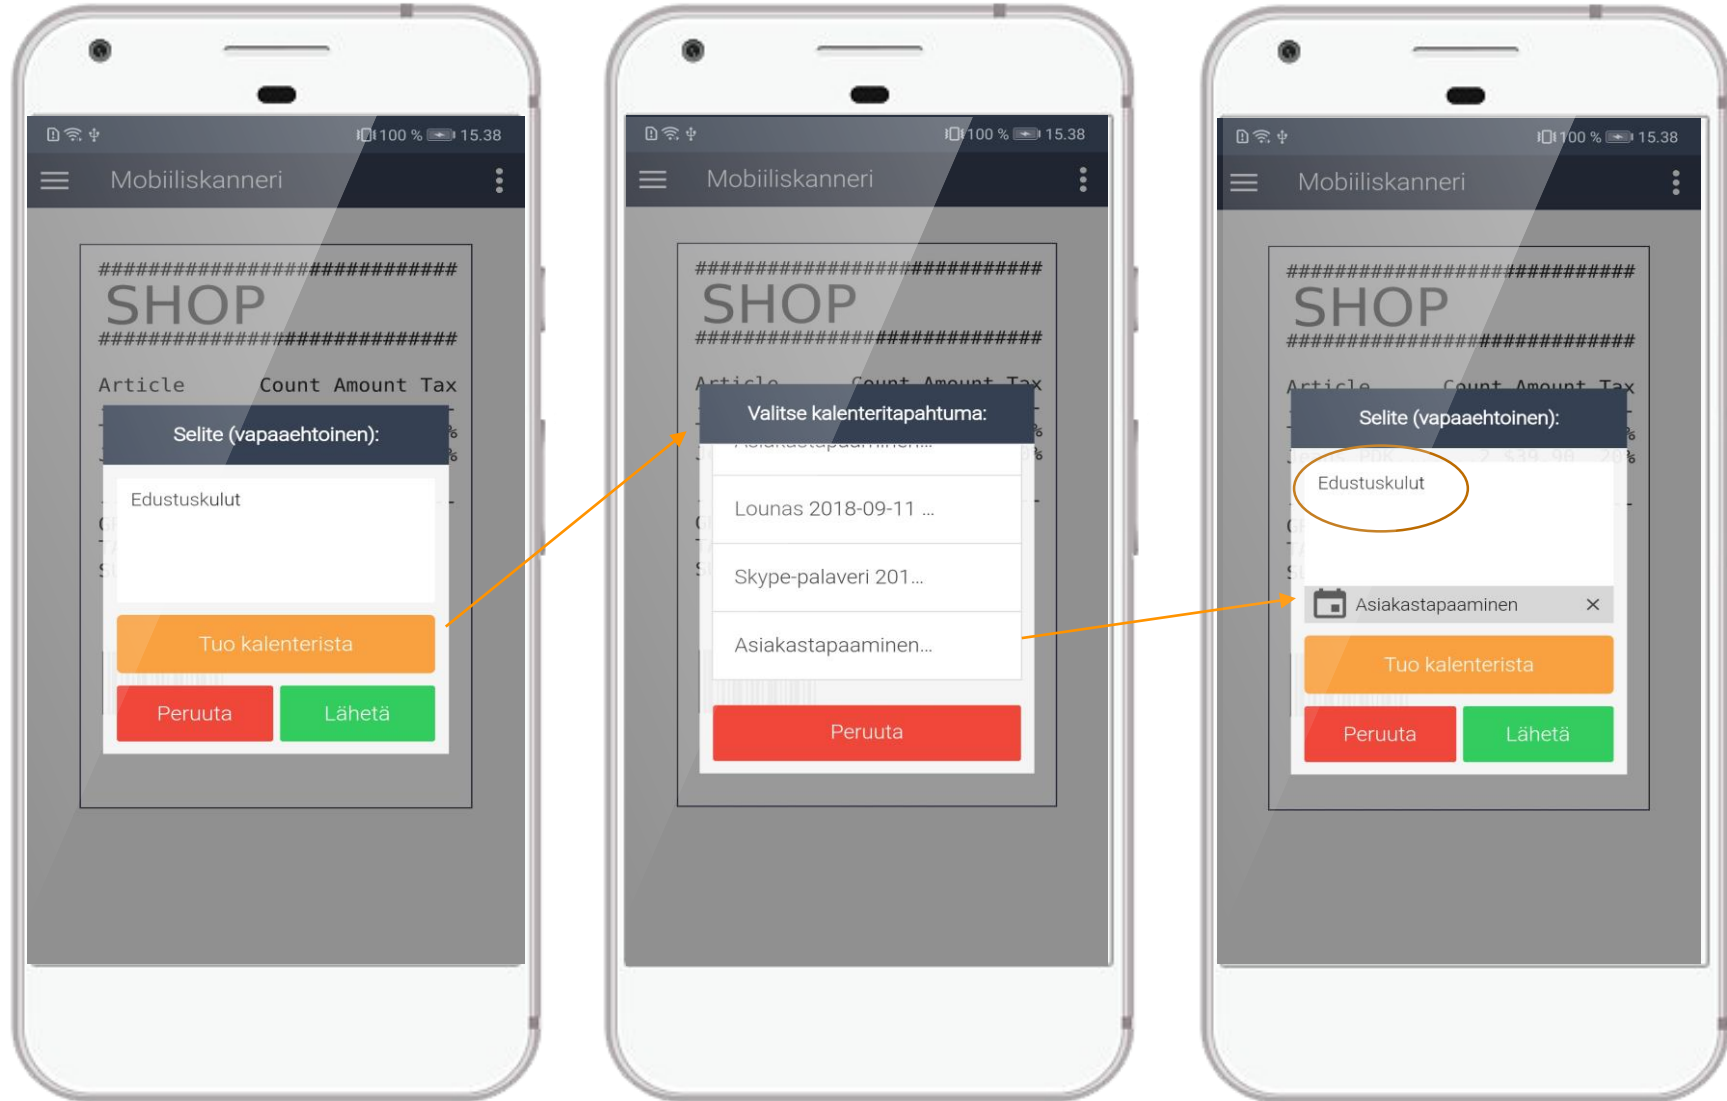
100 % 15.38

Mobiiliskanneri

##############################
SHOP
##############################

Article Count Amount Tax

Selite (vapaaehtoinen):

Edustuskulut

Tuo kalenterista

Peruuta Lähetä

100 % 15.38

Mobiiliskanneri

##############################
SHOP
##############################

Article Count Amount Tax

Valitse kalenteritapahtuma:

Asiakastapaaminen...

Lounas 2018-09-11 ...

Skype-palaveri 201...

Asiakastapaaminen...

Peruuta

100 % 15.38

Mobiiliskanneri

##############################
SHOP
##############################

Article Count Amount Tax

Selite (vapaaehtoinen):

Edustuskulut

Asiakastapaaminen ×

Tuo kalenterista

Peruuta Lähetä